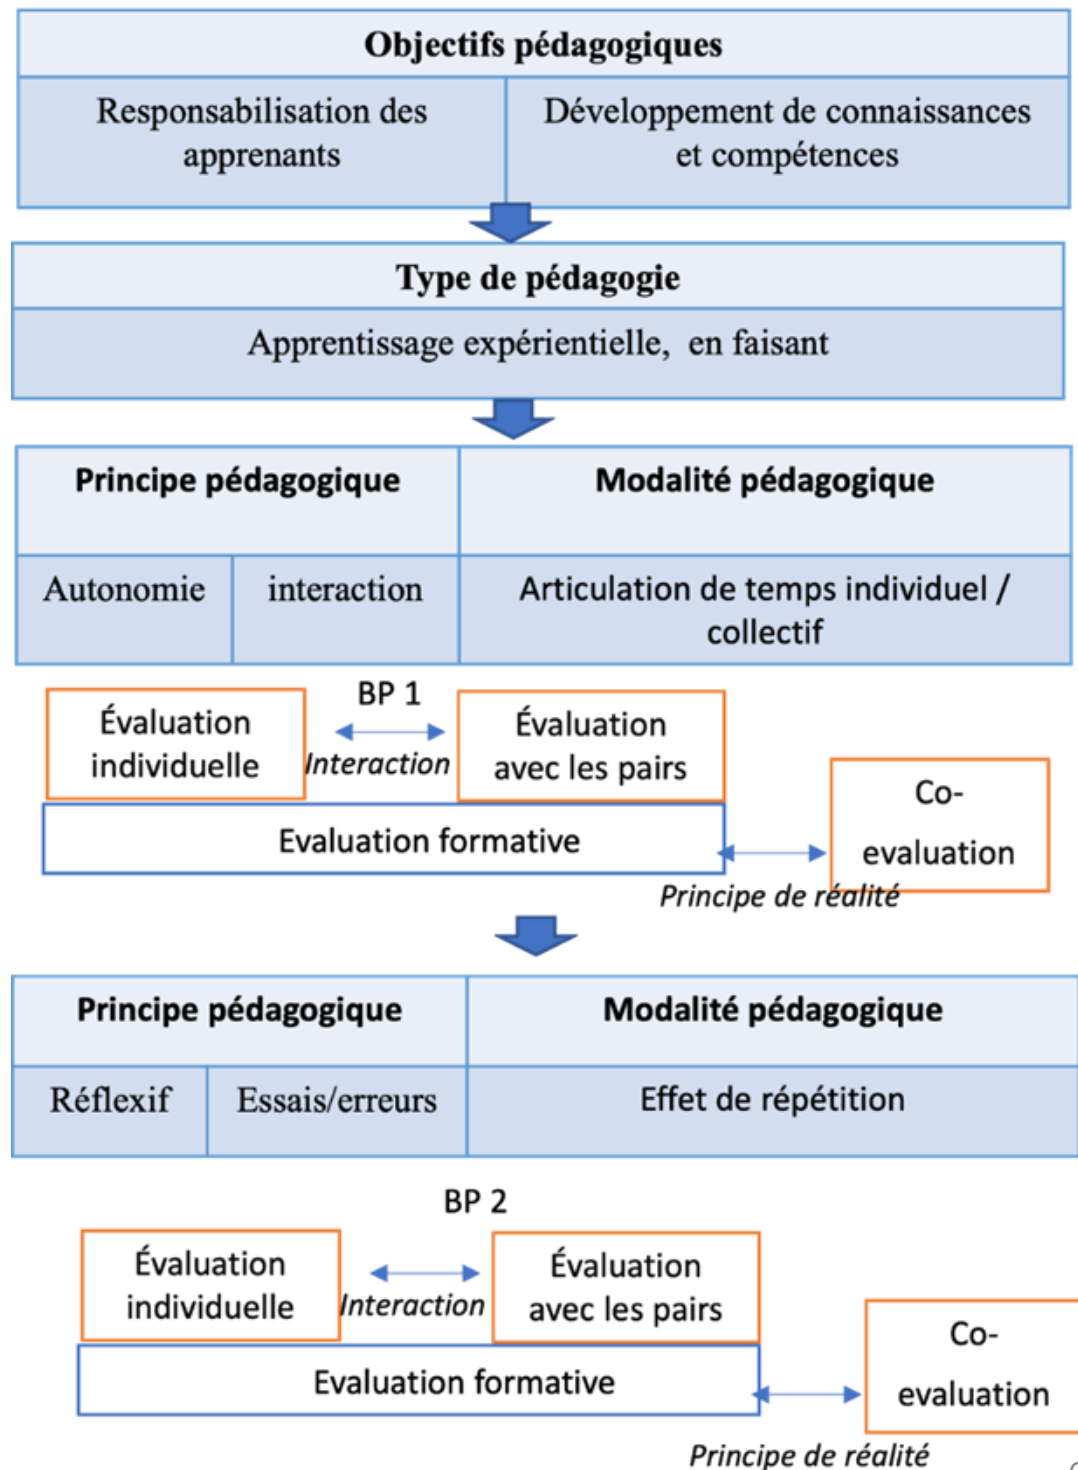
Objectifs pédagogiques

Responsabilisation des apprenants

Développement de connaissances et compétences

Type de pédagogie

Apprentissage expérientielle, en faisant

| Principe pédagogique | | Modalité pédagogique |
|---|---|---|
| Autonomie | interaction | Articulation de temps individuel / collectif |

BP 1

Évaluation individuelle

Interaction

Évaluation avec les pairs

Evaluation formative

Co-evaluation

Principe de réalité

| Principe pédagogique | | Modalité pédagogique |
|---|---|---|
| Réflexif | Essais/erreurs | Effet de répétition |

BP 2

Évaluation individuelle

Interaction

Évaluation avec les pairs

Evaluation formative

Co-evaluation

Principe de réalité